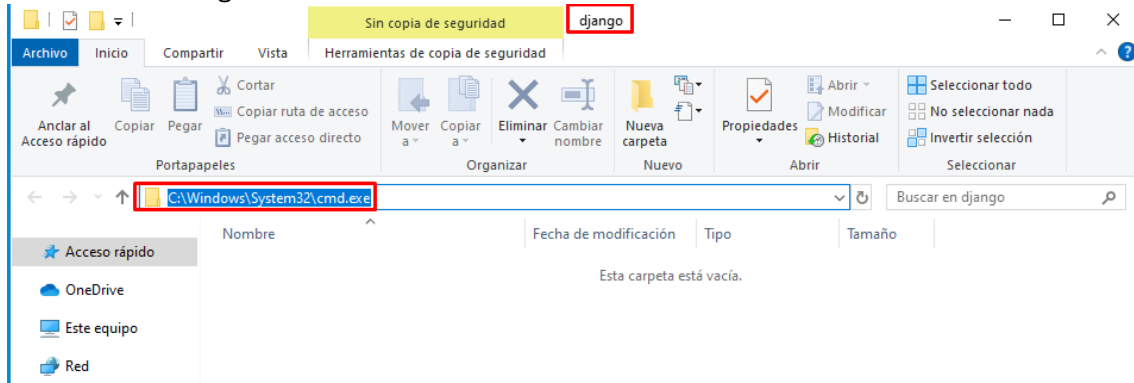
Sin copia de seguridad
django

Archivo
Inicio
Compartir
Vista
Herramientas de copia de seguridad

Anclar al Acceso rápido
Copiar
Pegar
Cortar
Copiar ruta de acceso
Pegar acceso directo
Portapapeles

Mover a
Copiar a
Eliminar
Cambiar nombre
Organizar

Nueva carpeta
Nuevo

Propiedades
Abrir
Modificar
Historial
Abrir

Seleccionar todo
No seleccionar nada
Invertir selección
Seleccionar

C:\Windows\System32\cmd.exe
Buscar en django

Acceso rápido
OneDrive
Este equipo
Red

| Nombre | Fecha de modificación | Tipo | Tamaño |
|---|---|---|---|

Esta carpeta está vacía.